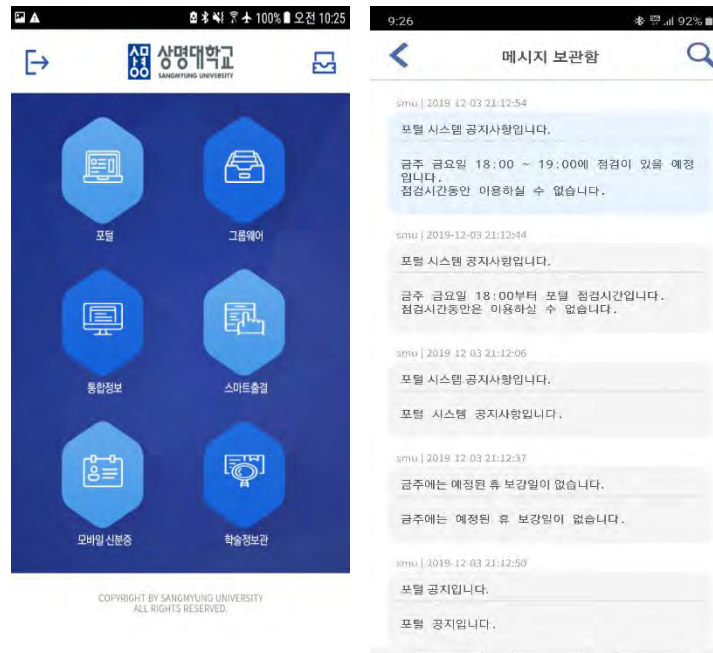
100% 오전 10:25

상명대학교
SANGMYUNG UNIVERSITY

포털

그룹웨어

통합정보

스마트출결

모바일 신분증

학술정보관

COPYRIGHT BY SANGMYUNG UNIVERSITY
ALL RIGHTS RESERVED.

9:26 92%

메시지 보관함

smu | 2019-12-03 21:12:54

포털 시스템 공지사항입니다.

금주 금요일 18:00 ~ 19:00에 점검이 있을 예정입니다.
점검시간동안 이용하실 수 없습니다.

smu | 2019-12-03 21:12:44

포털 시스템 공지사항입니다.

금주 금요일 18:00부터 포털 점검시간입니다.
점검시간동안은 이용하실 수 없습니다.

smu | 2019-12-03 21:12:06

포털 시스템 공지사항입니다.

포털 시스템 공지사항입니다.

smu | 2019-12-03 21:12:37

금주에는 예정된 휴 보강일이 없습니다.

금주에는 예정된 휴 보강일이 없습니다.

smu | 2019-12-03 21:12:50

포털 공지입니다.

포털 공지입니다.